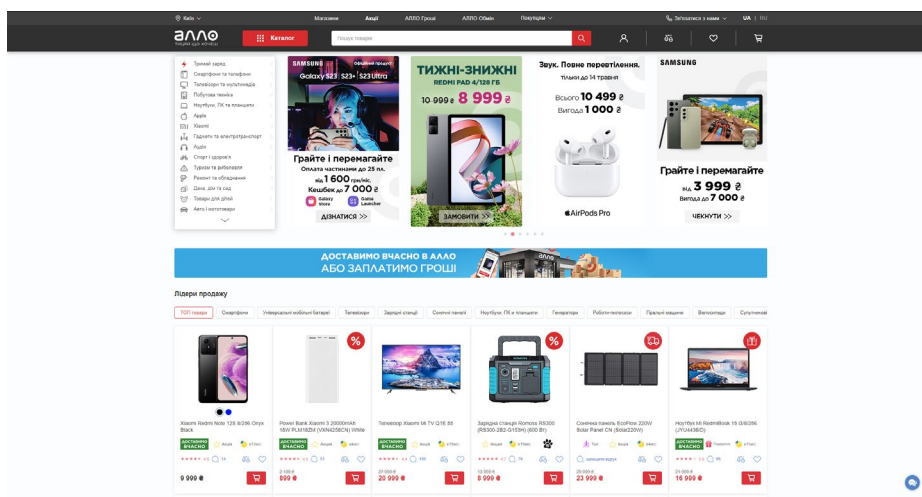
Київ
Магазини Акції АЛЛО Гроші АЛЛО Обмін Покупцям
Зв'язатися з нами UA | RU
алло тицяй що хочеш
Каталог
Пошук товарів

Тримай заряд
Смартфони і телефони
Телевізори та мультимедіа
Побутова техніка
Ноутбуки, ПК та планшети
Apple
Xiaomi
Гаджети та електротранспорт
Аудіо
Спорт і здоров'я
Туризм та риболовля
Ремонт та обладнання
Дача, дім та сад
Товари для дітей
Авто і мототовари

SAMSUNG Офіційний продавець
Galaxy S23 | S23+ | S23 Ultra
Грайте і перемагайте
Оплата частинами до 25 пл.
від 1 600 грн/міс.
Кешбек до 7 000 ₴
Galaxy Store
Game Launcher
ДІЗНАТИСЯ >>

ТИЖНІ-ЗНИЖНІ
REDMI PAD 4/128 ГБ
10 999 ₴ 8 999 ₴
ЗАМОВИТИ >>

Звук. Повне перетворення.
тільки до 14 травня
Всього 10 499 ₴
Вигода 1 000 ₴
AirPods Pro

SAMSUNG
Грайте і перемагайте
від 3 999 ₴
Вигода до 7 000 ₴
ЧЕКНУТИ >>

ДОСТАВИМО ВЧАСНО В АЛЛО АБО ЗАПЛАТИМО ГРОШІ
алло

Лідери продажу
ТОП товари | Смартфони | Універсальні мобільні батареї | Телевізори | Зарядні станції | Сонячні панелі | Ноутбуки, ПК и планшети | Генератори | Роботи-пилососи | Пральні машини | Велосипеди | Супутникові

Xiaomi Redmi Note 12S 8/256 Onyx Black
ДОСТАВИМО ВЧАСНО
9 999 ₴

Power Bank Xiaomi 3 20000mAh 18W PLM18ZM (VXN4258CN) White
2 199 ₴
699 ₴

Телевізор Xiaomi Mi TV Q1E 55
ДОСТАВИМО ВЧАСНО
27 999 ₴
20 999 ₴

Зарядна станція Romoss RS300 (RS300-2B2-G153H) (600 Вт)
ДОСТАВИМО ВЧАСНО
10 999 ₴
8 999 ₴

Сонячна панель EcoFlow 220W Solar Panel CN (Solar220W)
29 999 ₴
23 999 ₴

Ноутбук Mi RedmiBook 15 8/256 (JYU4436ID)
ДОСТАВИМО ВЧАСНО
21 999 ₴
16 999 ₴